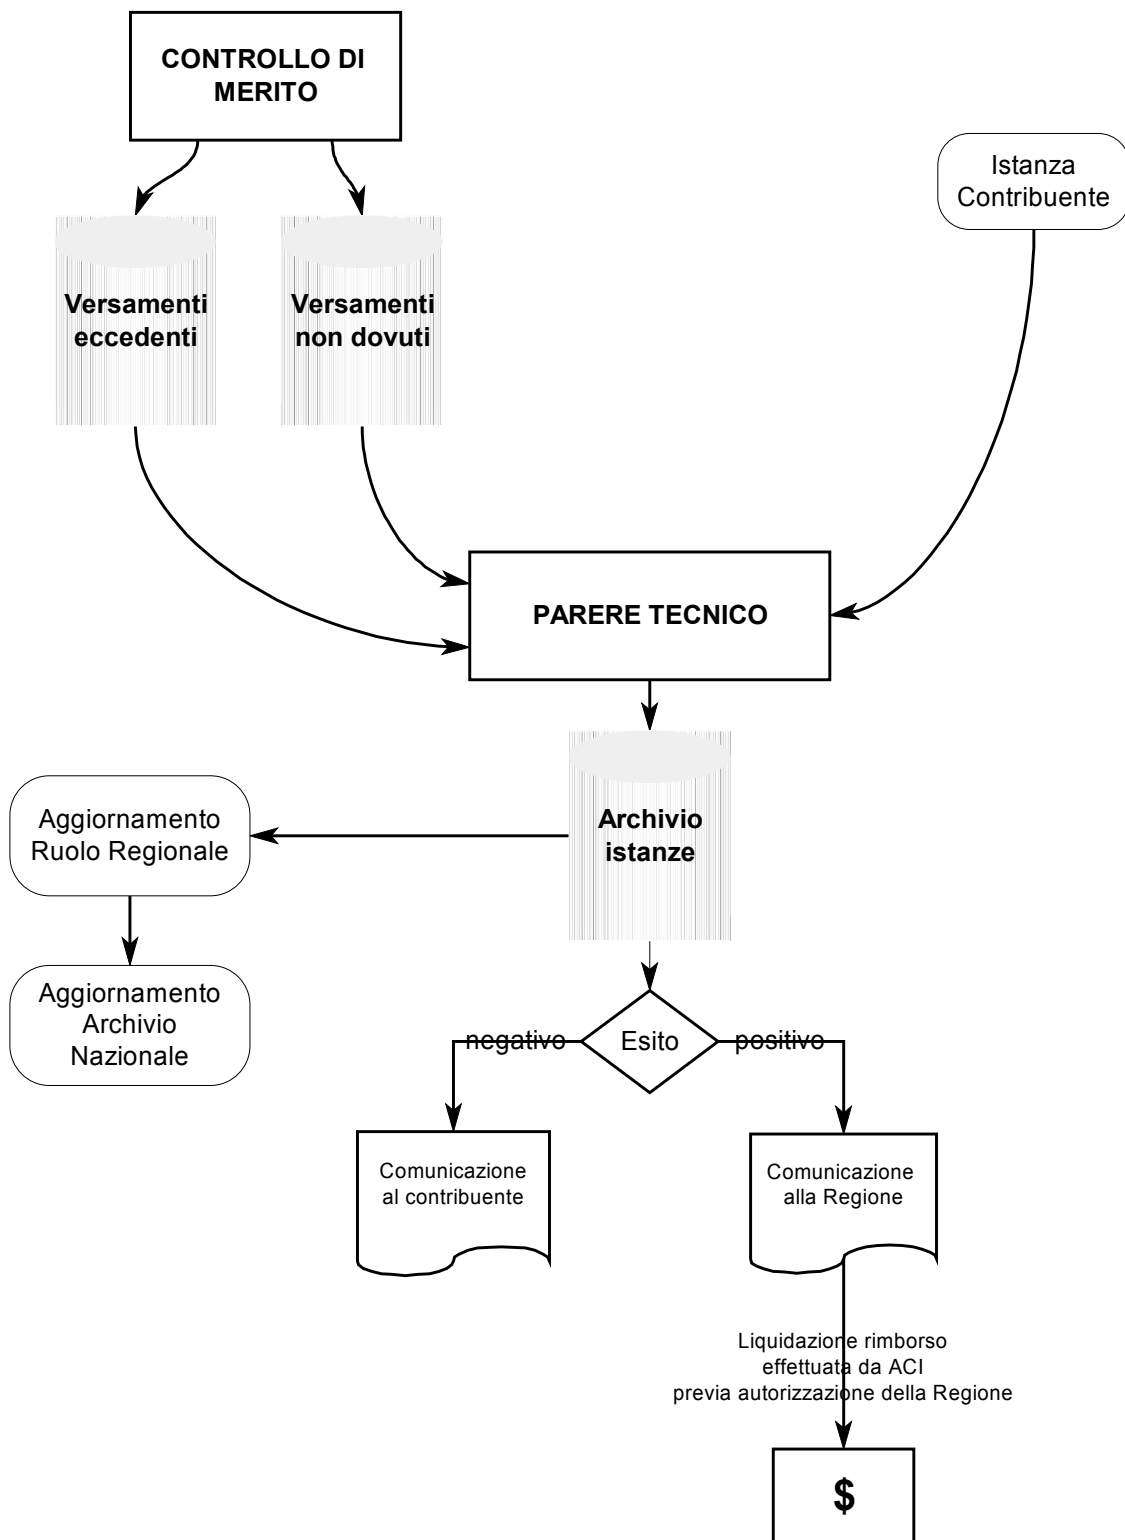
CONTROLLO DI MERITO

Istanza Contribuente

Versamenti eccedenti

Versamenti non dovuti

PARERE TECNICO

Aggiornamento Ruolo Regionale

Archivio istanze

Aggiornamento Archivio Nazionale

negativo

Esito

positivo

Comunicazione al contribuente

Comunicazione alla Regione

Liquidazione rimborso effettuata da ACI previa autorizzazione della Regione

$